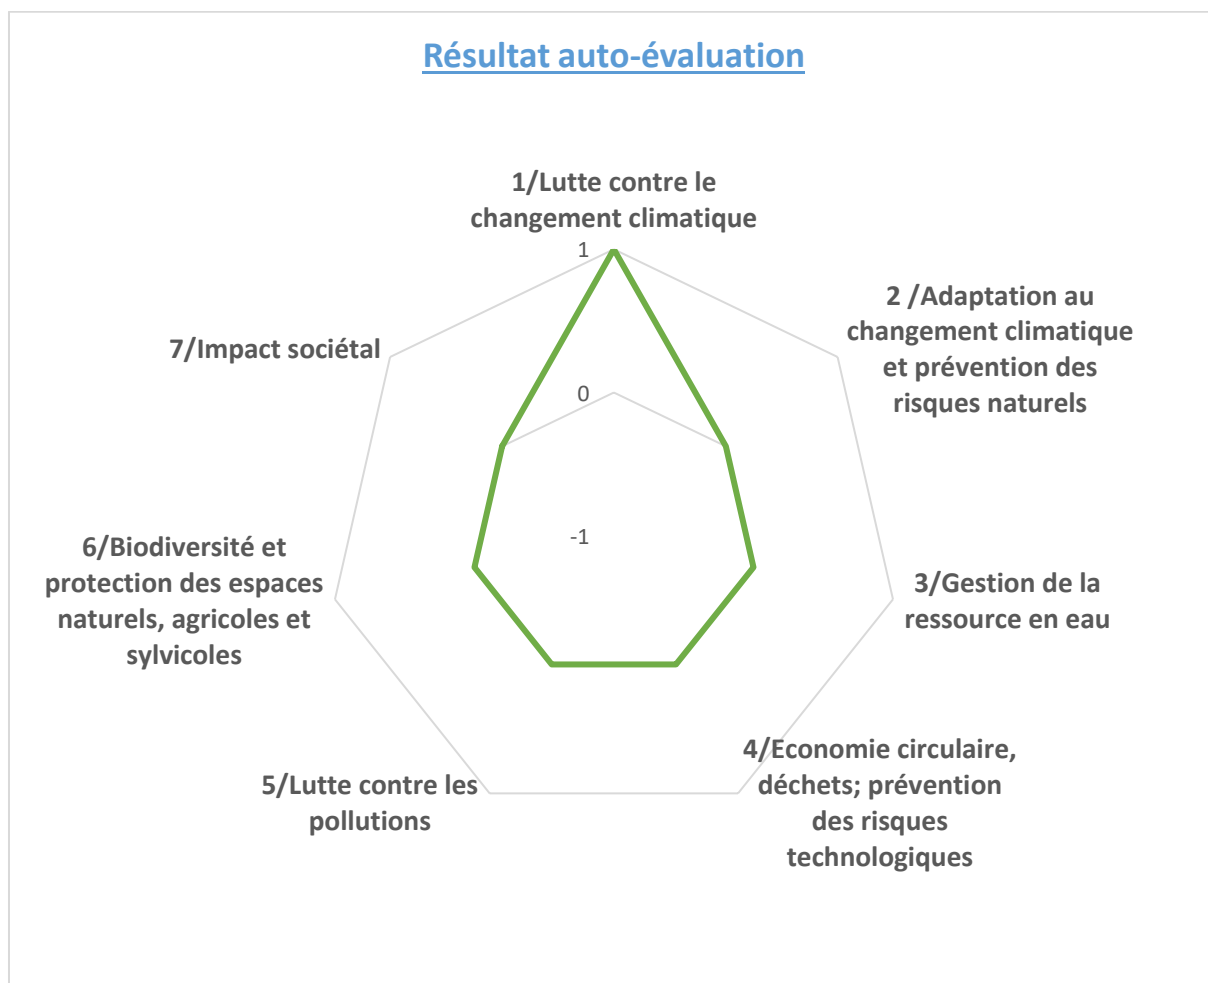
Résultat auto-évaluation

1/Lutte contre le changement climatique

1

0

-1

2 /Adaptation au changement climatique et prévention des risques naturels

3/Gestion de la ressource en eau

4/Economie circulaire, déchets; prévention des risques technologiques

5/Lutte contre les pollutions

6/Biodiversité et protection des espaces naturels, agricoles et sylvicoles

7/Impact sociétal